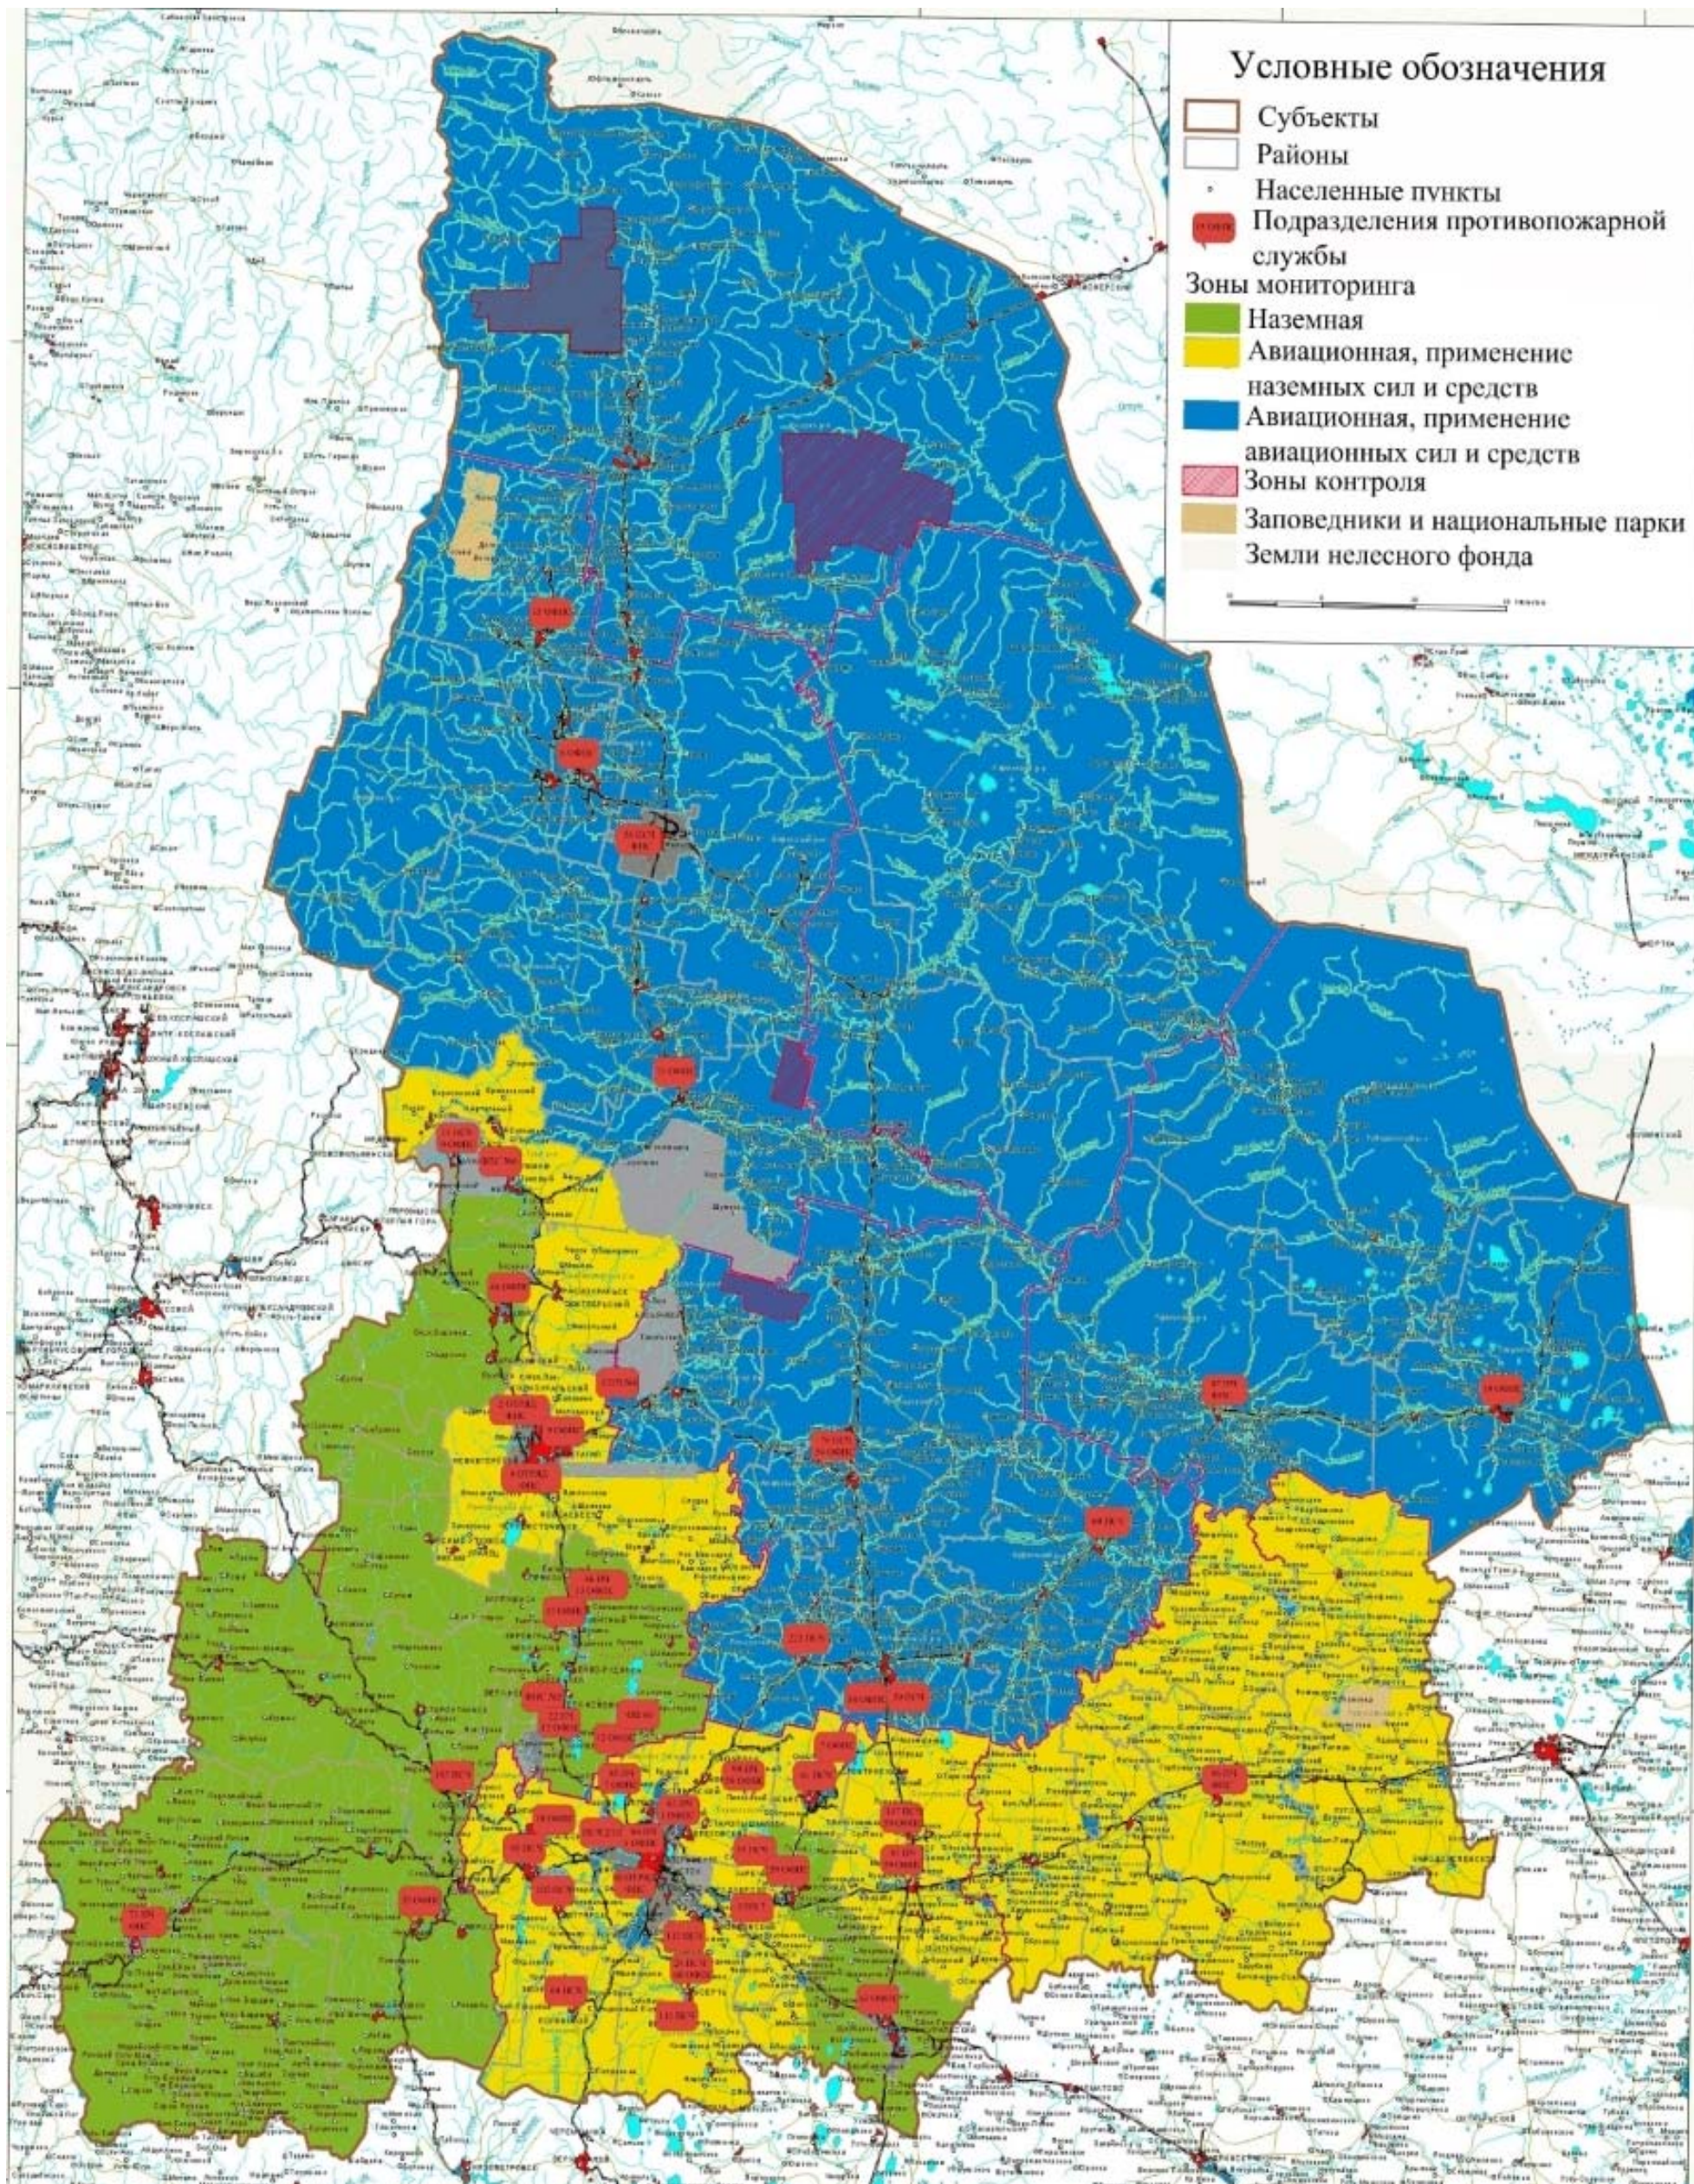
Условные обозначения

Субъекты

Районы

Населенные пункты

Подразделения противопожарной службы

Зоны мониторинга

Наземная

Авиационная, применение наземных сил и средств

Авиационная, применение авиационных сил и средств

Зоны контроля

Заповедники и национальные парки

Земли нелесного фонда